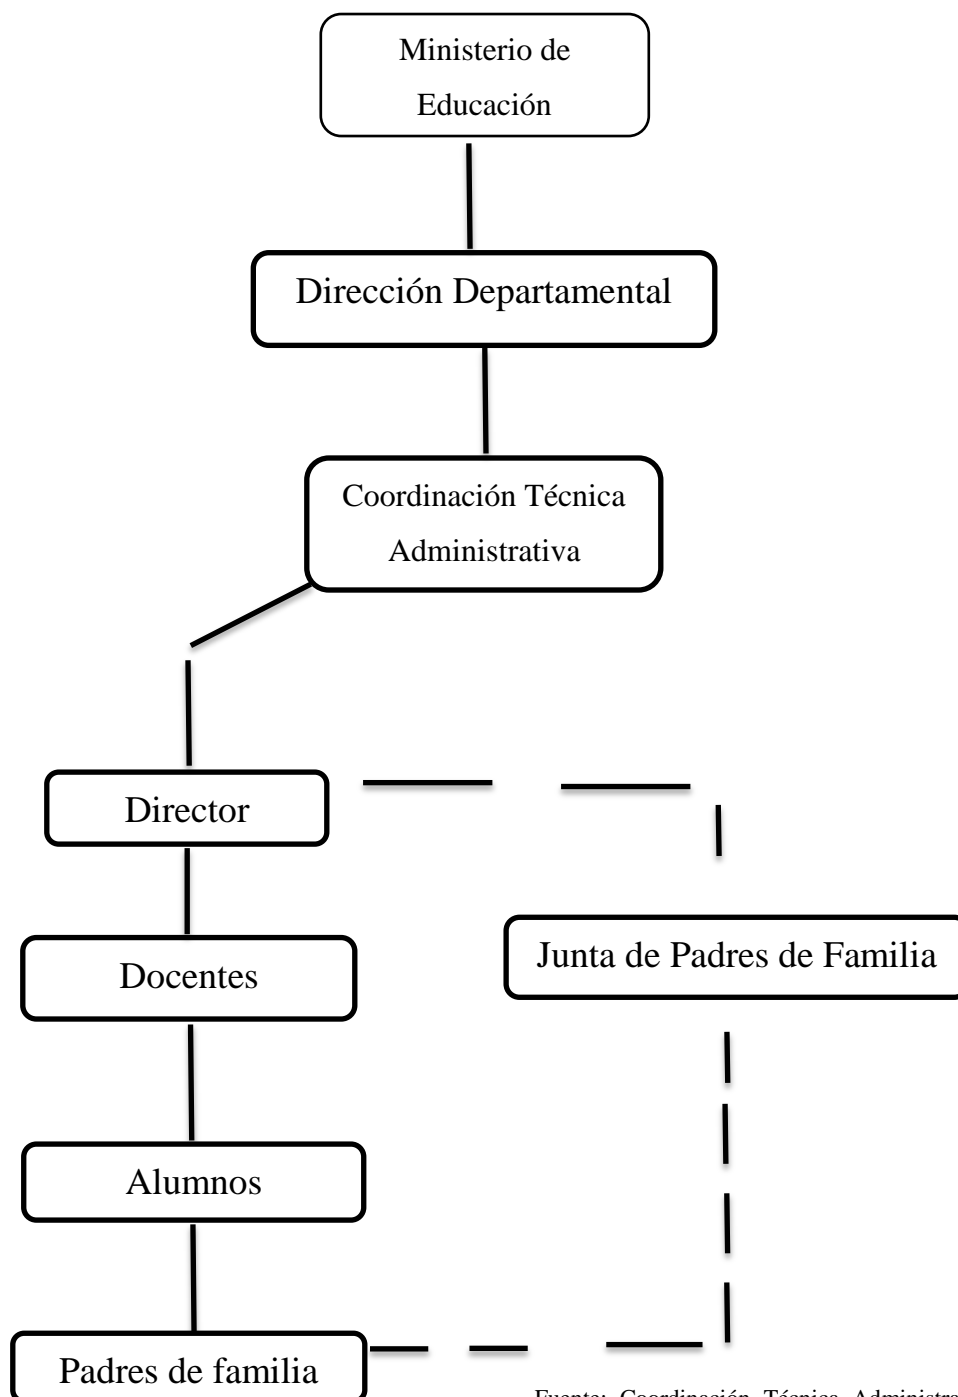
Ministerio de Educación

Dirección Departamental

Coordinación Técnica Administrativa

Director

Junta de Padres de Familia

Docentes

Alumnos

Padres de familia

Fuente: Coordinación Técnica Administra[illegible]